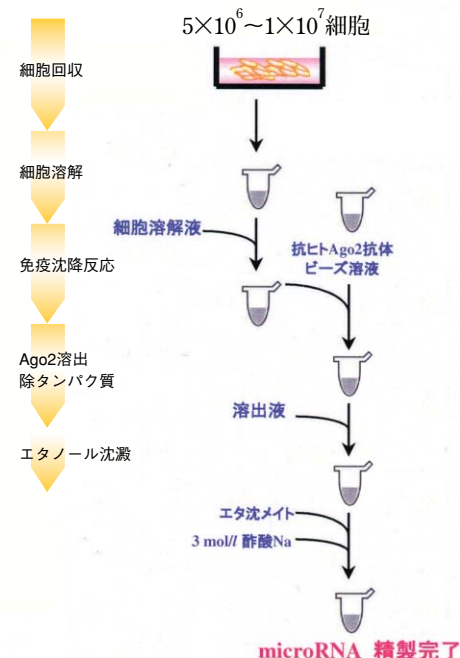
$5\times10^{6}\sim1\times10^{7}$細胞

細胞回収

細胞溶解

細胞溶解液

抗ヒトAgo2抗体ビーズ溶液

免疫沈降反応

Ago2溶出
除タンパク質

溶出液

エタノール沈澱

エタ沈メイト

3 mol/l 酢酸Na

microRNA 精製完了